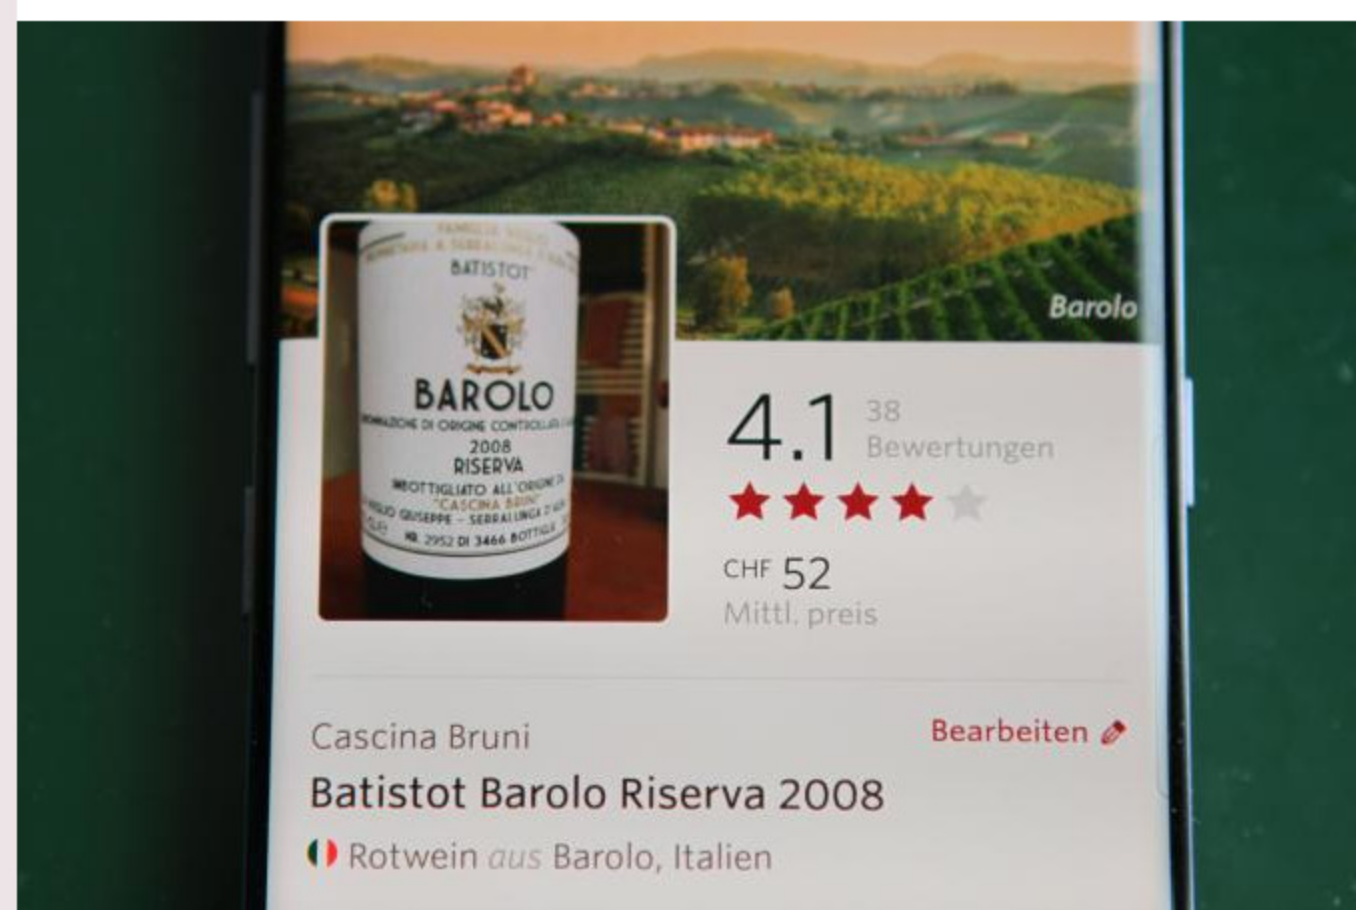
Barolo

BATISTOT
BAROLO
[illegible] DI ORIGINE CONTROLLATA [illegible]
2008
RISERVA
IMBOTTIGLIATO ALL'ORIGINE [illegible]
"CASCINA BRUNI"
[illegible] GIUSEPPE - SERRALUNGA D'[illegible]
NR. 2952 DI 3466 BOTTIGLIE

4.1 38 Bewertungen

CHF 52
Mittl. preis

Cascina Bruni
Bearbeiten
Batistot Barolo Riserva 2008
Rotwein *aus* Barolo, Italien